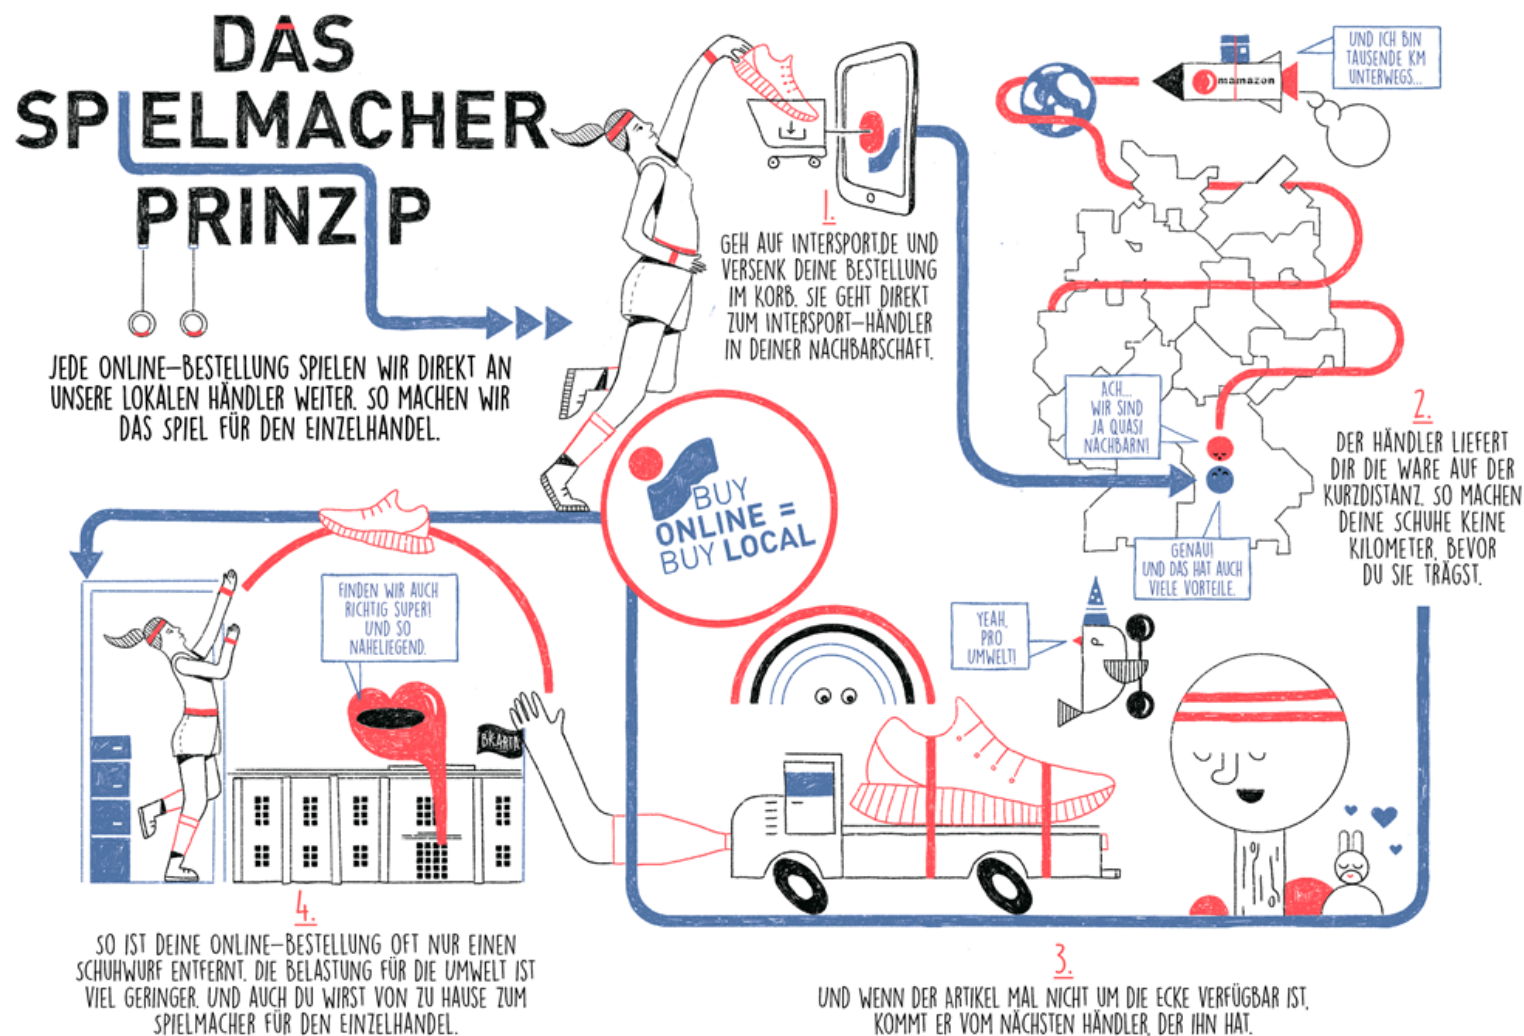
DAS SPIELMACHER PRINZIP

JEDE ONLINE-BESTELLUNG SPIELEN WIR DIREKT AN UNSERE LOKALEN HÄNDLER WEITER. SO MACHEN WIR DAS SPIEL FÜR DEN EINZELHANDEL.

1.
GEH AUF INTERSPORT.DE UND VERSENK DEINE BESTELLUNG IM KORB. SIE GEHT DIREKT ZUM INTERSPORT-HÄNDLER IN DEINER NACHBARSCHAFT.

mamazon

UND ICH BIN TAUSENDE KM UNTERWEGS...

ACH... WIR SIND JA QUASI NACHBARN!

GENAU! UND DAS HAT AUCH VIELE VORTEILE.

2.
DER HÄNDLER LIEFERT DIR DIE WARE AUF DER KURZDISTANZ. SO MACHEN DEINE SCHUHE KEINE KILOMETER, BEVOR DU SIE TRÄGST.

BUY ONLINE = BUY LOCAL

FINDEN WIR AUCH RICHTIG SUPER! UND SO NAHELIEGEND.

BRAVO

YEAH, PRO UMWELT!

4.
SO IST DEINE ONLINE-BESTELLUNG OFT NUR EINEN SCHUHWURF ENTFERNT. DIE BELASTUNG FÜR DIE UMWELT IST VIEL GERINGER. UND AUCH DU WIRST VON ZU HAUSE ZUM SPIELMACHER FÜR DEN EINZELHANDEL.

3.
UND WENN DER ARTIKEL MAL NICHT UM DIE ECKE VERFÜGBAR IST, KOMMT ER VOM NÄCHSTEN HÄNDLER, DER IHN HAT.